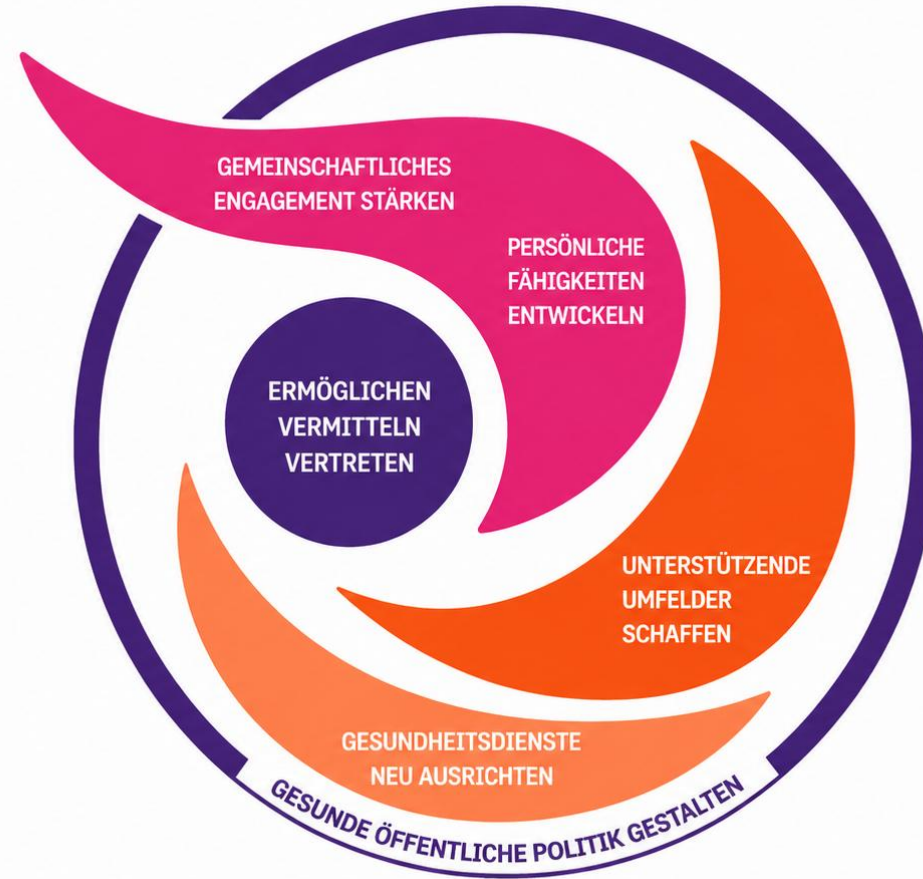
GEMEINSCHAFTLICHES ENGAGEMENT STÄRKEN

PERSÖNLICHE FÄHIGKEITEN ENTWICKELN

ERMÖGLICHEN VERMITTELN VERTRETEN

UNTERSTÜTZENDE UMFELDER SCHAFFEN

GESUNDHEITSDIENSTE NEU AUSRICHTEN

GESUNDE ÖFFENTLICHE POLITIK GESTALTEN